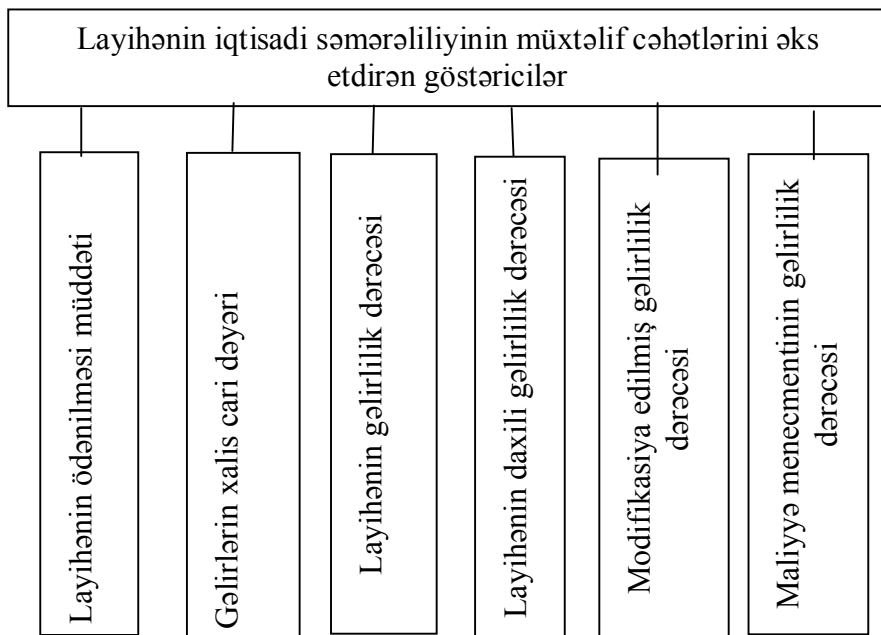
Layihənin iqtisadi səmərəliliyinin müxtəlif cəhətlərini əks etdirən göstəricilər

Layihənin ödənilməsi müddəti

Gəlirlərin xalis cari dəyəri

Layihənin gəlirlilik dərəcəsi

Layihənin daxili gəlirlilik dərəcəsi

Modifikasiya edilmiş gəlirlilik dərəcəsi

Maliyyə menecmentinin gəlirlilik dərəcəsi